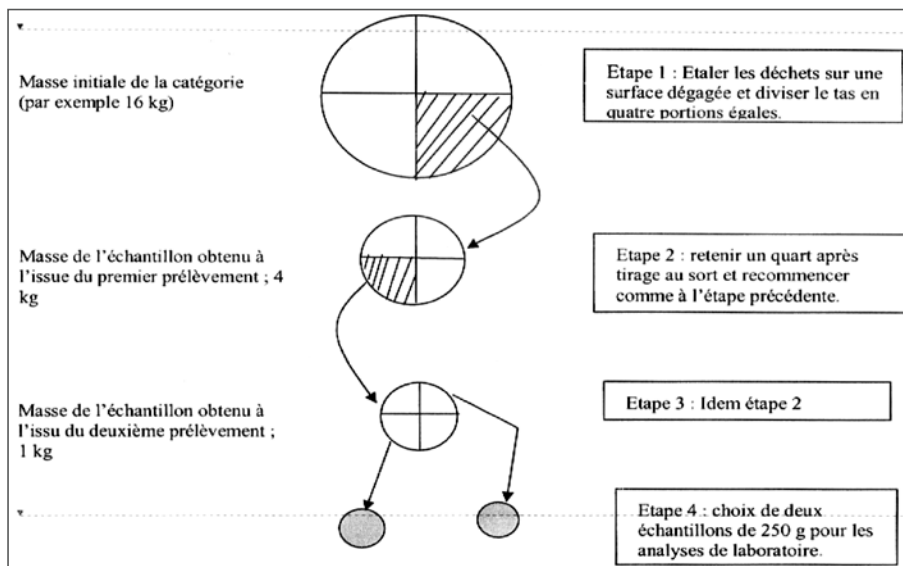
Masse initiale de la catégorie (par exemple 16 kg)

Etape 1 : Etaler les déchets sur une surface dégagée et diviser le tas en quatre portions égales.

Masse de l'échantillon obtenu à l'issue du premier prélèvement ; 4 kg

Etape 2 : retenir un quart après tirage au sort et recommencer comme à l'étape précédente.

Masse de l'échantillon obtenu à l'issu du deuxième prélèvement ; 1 kg

Etape 3 : Idem étape 2

Etape 4 : choix de deux échantillons de 250 g pour les analyses de laboratoire.